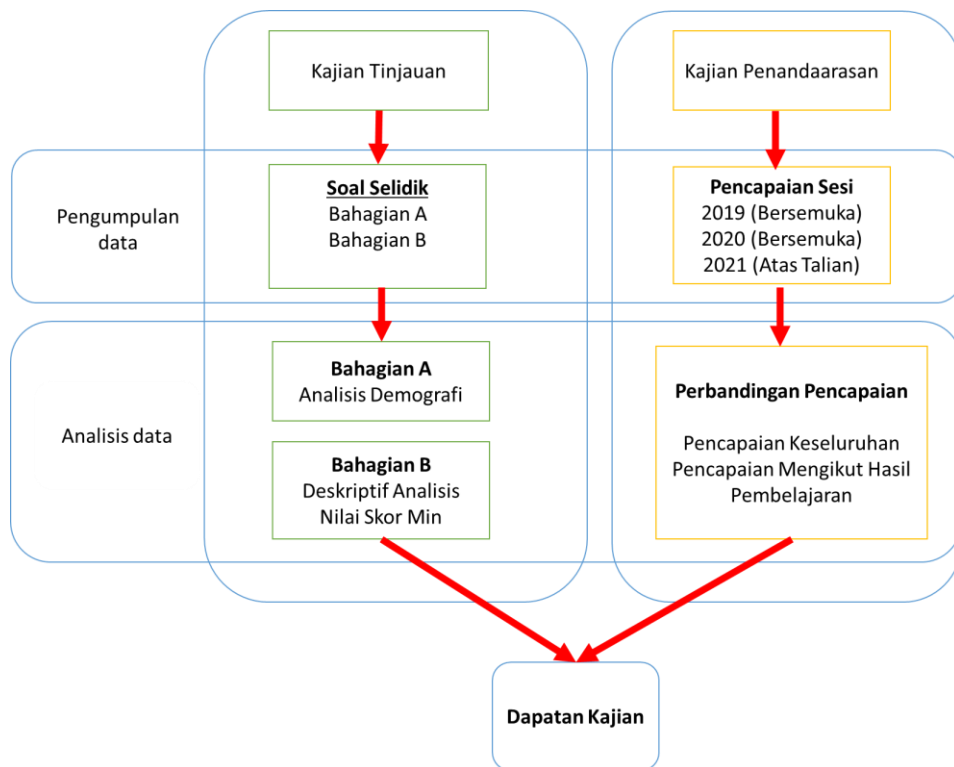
Kajian Tinjauan

Kajian Penandaarasan

Pengumpulan data

Soal Selidik
Bahagian A
Bahagian B

Pencapaian Sesi
2019 (Bersemuka)
2020 (Bersemuka)
2021 (Atas Talian)

Analisis data

Bahagian A
Analisis Demografi

Bahagian B
Deskriptif Analisis
Nilai Skor Min

Perbandingan Pencapaian

Pencapaian Keseluruhan
Pencapaian Mengikut Hasil Pembelajaran

Dapatan Kajian